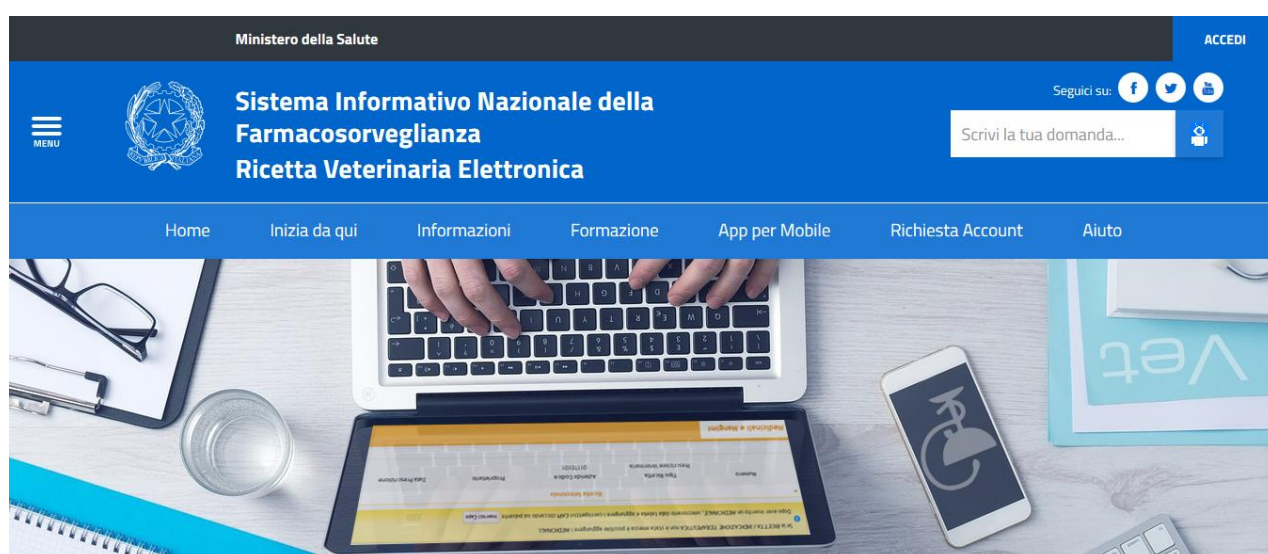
Ministero della Salute

ACCEDI

MENU

Sistema Informativo Nazionale della Farmacosorveglianza
Ricetta Veterinaria Elettronica

Seguici su:

Scrivi la tua domanda...

Home
Inizia da qui
Informazioni
Formazione
App per Mobile
Richiesta Account
Aiuto

Vet